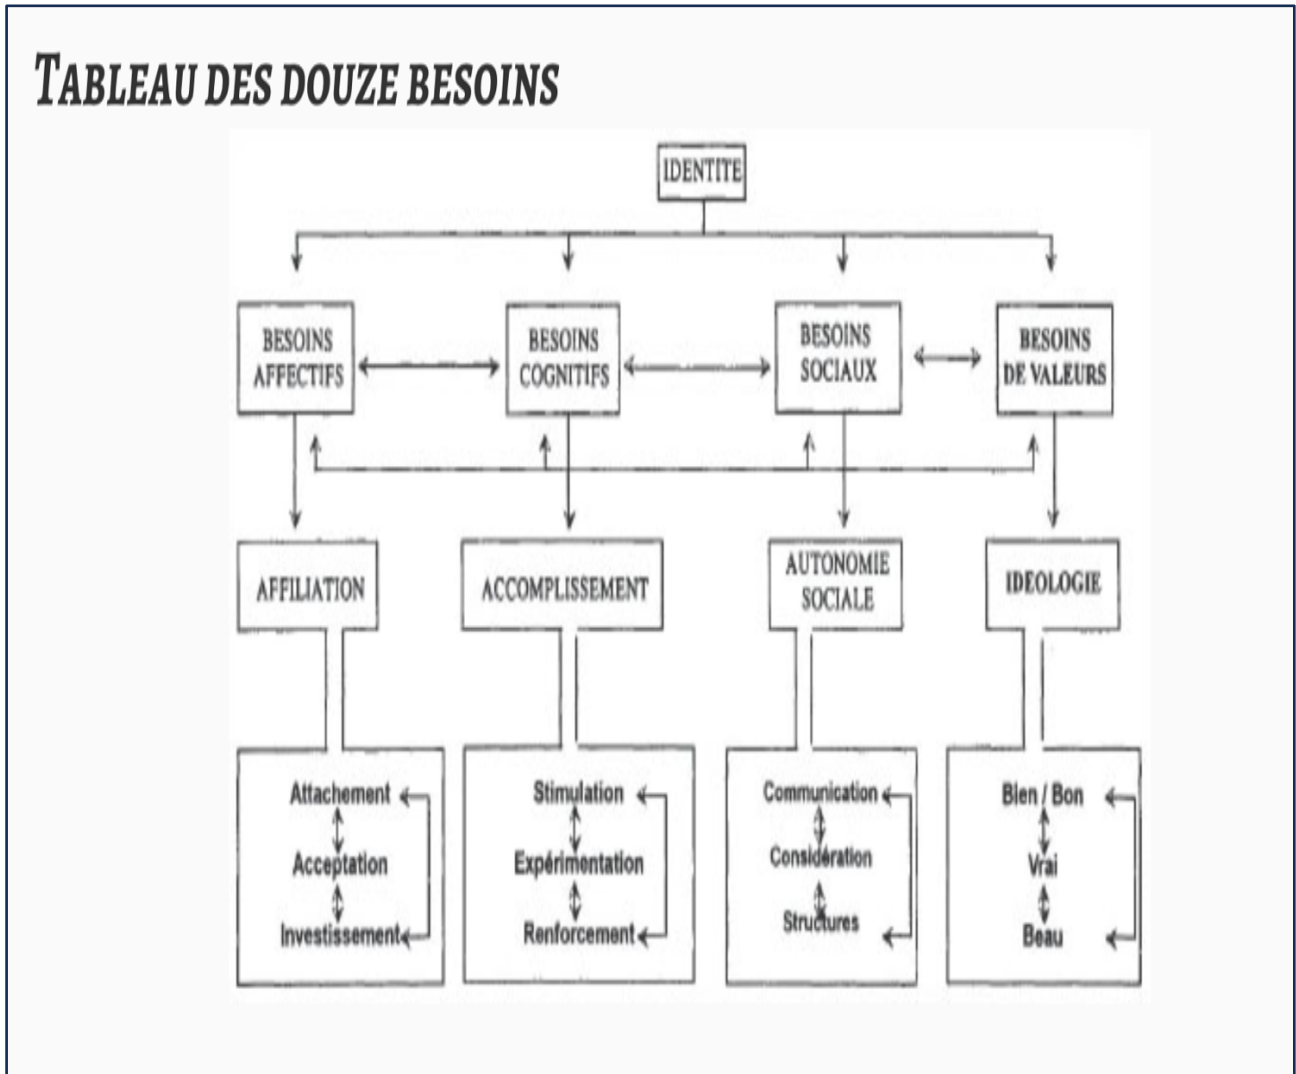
TABLEAU DES DOUZE BESOINS

IDENTITE

BESOINS AFFECTIFS

BESOINS COGNITIFS

BESOINS SOCIAUX

BESOINS DE VALEURS

AFFILIATION

ACCOMPLISSEMENT

AUTONOMIE SOCIALE

IDEOLOGIE

Attachement
Acceptation
Investissement

Stimulation
Expérimentation
Renforcement

Communication
Considération
Structures

Bien / Bon
Vrai
Beau